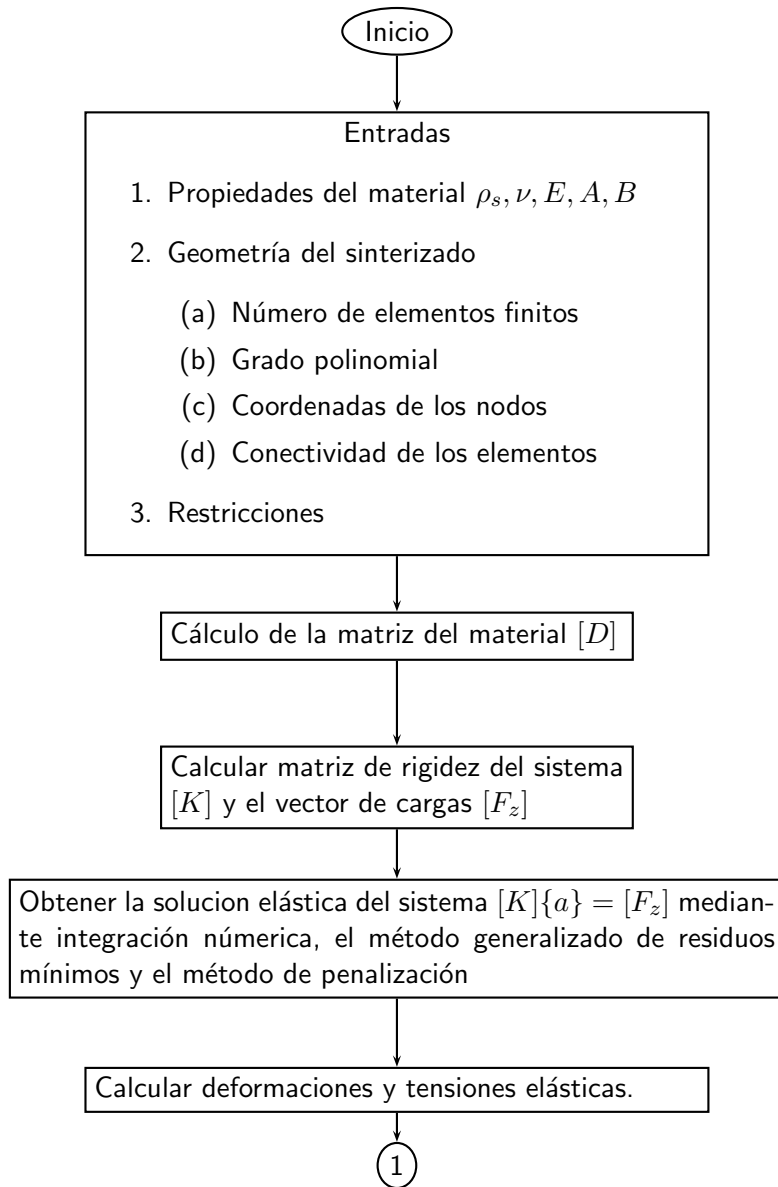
Inicio

Entradas

1. Propiedades del material $\rho_s, \nu, E, A, B$

2. Geometría del sinterizado

(a) Número de elementos finitos

(b) Grado polinomial

(c) Coordenadas de los nodos

(d) Conectividad de los elementos

3. Restricciones

Cálculo de la matriz del material $[D]$

Calcular matriz de rigidez del sistema $[K]$ y el vector de cargas $[F_z]$

Obtener la solucion elástica del sistema $[K]\{a\} = [F_z]$ mediante integración númerica, el método generalizado de residuos mínimos y el método de penalización

Calcular deformaciones y tensiones elásticas.

1